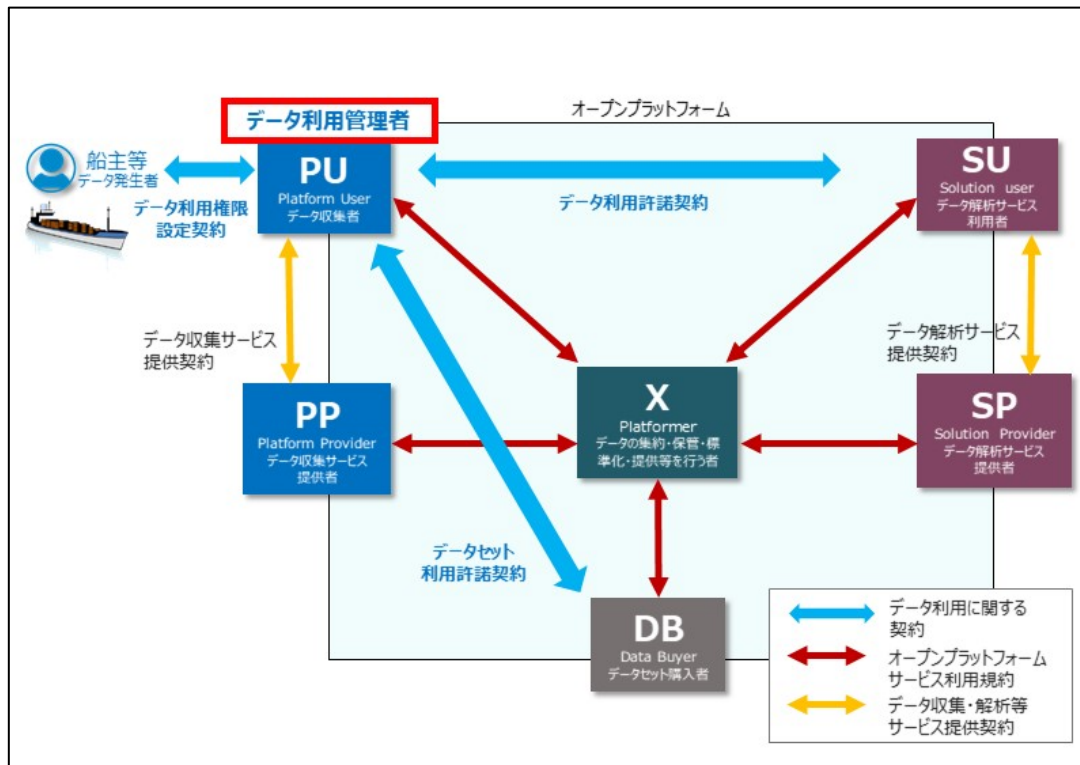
データ利用管理者

オープンプラットフォーム

船主等
データ発生者

データ利用権限設定契約

PU
Platform User
データ収集者

データ利用許諾契約

SU
Solution user
データ解析サービス利用者

データ収集サービス提供契約

データ解析サービス提供契約

PP
Platform Provider
データ収集サービス提供者

X
Platformer
データの集約・保管・標準化・提供等を行う者

SP
Solution Provider
データ解析サービス提供者

データセット利用許諾契約

DB
Data Buyer
データセット購入者

データ利用に関する契約

オープンプラットフォームサービス利用規約

データ収集・解析等サービス提供契約